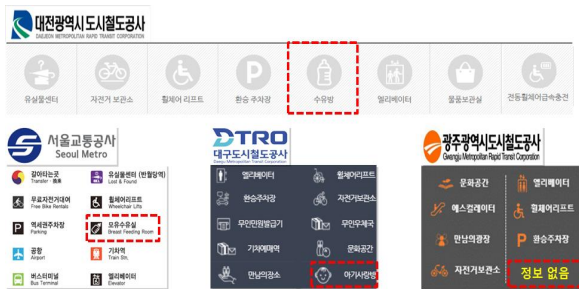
대전광역시도시철도공사
DAEJEON METROPOLITAN RAPID TRANSIT CORPORATION

유실물센터
자전거 보관소
휠체어 리프트
환승 주차장
수유방
엘리베이터
물품보관실
전동휠체어급속충전

서울교통공사
Seoul Metro

갈아타는곳
Transfer
유실물센터 (반월당역)
Lost & Found
무료자전거대여
Free Bike Rentals
휠체어리프트
Wheelchair Lifts
역세권주차장
Parking
모유수유실
Breast Feeding Room
공항
Airport
기차역
Train Stn.
버스터미널
Bus Terminal
엘리베이터
Elevator

DTRO
대구도시철도공사

엘리베이터
휠체어리프트
환승주차장
자전거보관소
무인민원발급기
무인우체국
기차예매
문화공간
만남의장소
아기사랑방

광주광역시도시철도공사
Gwangju Metropolitan Rapid Transit Corporation

문화공간
엘리베이터
에스컬레이터
휠체어리프트
만남의광장
환승주차장
자전거보관소
정보 없음